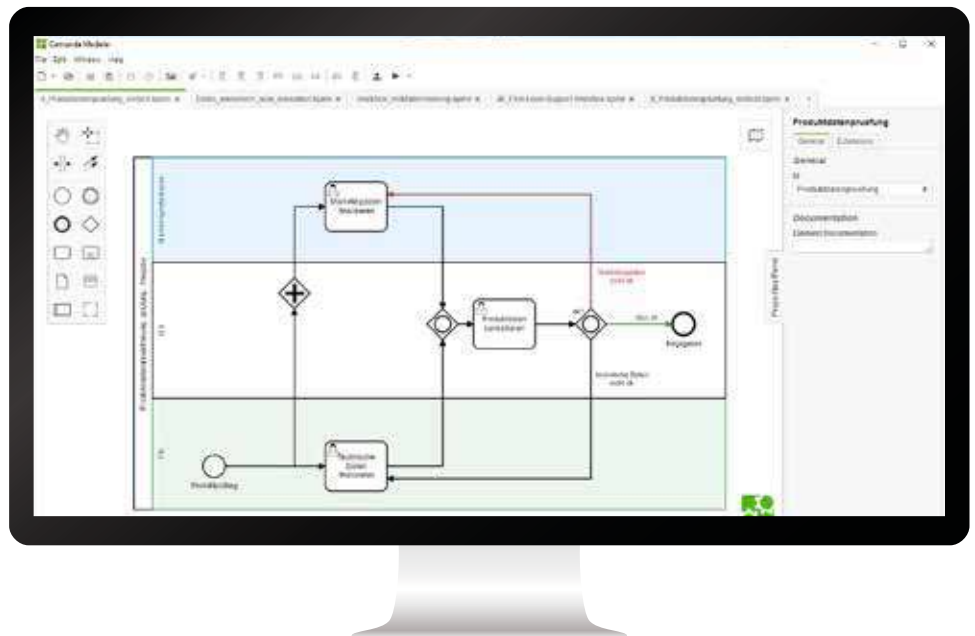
Camunda Modeler

File Edit Window Help

Produktdatenpruefung

General

General

Id

Produktdatenpruefung

Documentation

Element Documentation

Properties Panel

Marketingdaten bearbeiten

Produktdaten konsolidieren

Technische Daten bearbeiten

Freigegeben

Produktauftrag

Marketingdaten nicht ok

Technische Daten nicht ok

Alles ok

Produktdatenerfassung anlegen, Thesis

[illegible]